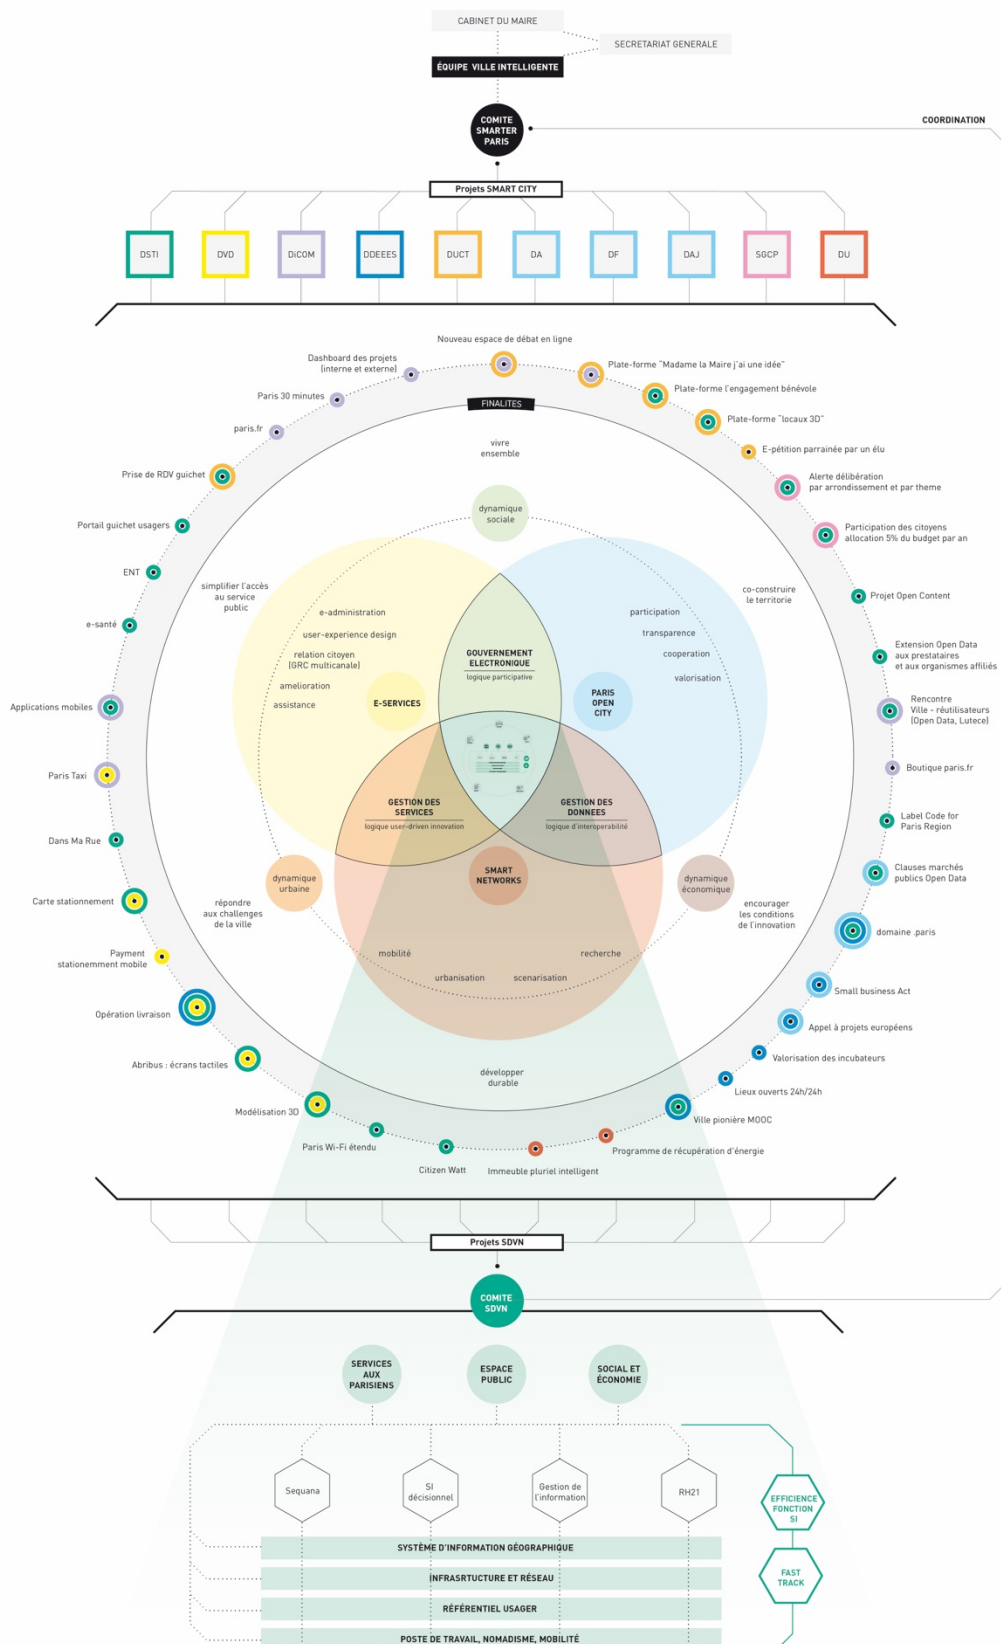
CABINET DU MAIRE

SECRETARIAT GENERALE

ÉQUIPE VILLE INTELLIGENTE

COMITE SMARTER PARIS

COORDINATION

Projets SMART CITY

DSTI

DVD

DiCOM

DDEEES

DUCT

DA

DF

DAJ

SGCP

DU

Nouveau espace de débat en ligne

Dashboard des projets (interne et externe)

Plate-forme "Madame la Maire j'ai une idée"

Paris 30 minutes

Plate-forme l'engagement bénévole

FINALITES

paris.fr

Plate-forme "locaux 3D"

E-pétition parrainée par un élu

vivre ensemble

Prise de RDV guichet

Alerte délibération par arrondissement et par theme

Portail guichet usagers

dynamique sociale

Participation des citoyens allocation 5% du budget par an

ENT

simplifier l'accès au service public

co-construire le territoire

Projet Open Content

e-administration

participation

e-santé

user-experience design

transparence

Extension Open Data aux prestataires et aux organismes affiliés

relation citoyen (GRC multicanale)

GOUVERNEMENT ELECTRONIQUE

cooperation

logique participative

amelioration

valorisation

Rencontre Ville - réutilisateurs (Open Data, Lutece)

Applications mobiles

assistance

E-SERVICES

PARIS OPEN CITY

Boutique paris.fr

Paris Taxi

GESTION DES SERVICES

GESTION DES DONNEES

Label Code for Paris Region

logique user-driven innovation

logique d'interoperabilité

Dans Ma Rue

SMART NETWORKS

Clauses marchés publics Open Data

dynamique urbaine

dynamique économique

Carte stationnement

répondre aux challenges de la ville

encourager les conditions de l'innovation

domaine .paris

Payment stationnement mobile

mobilité

recherche

Small business Act

urbanisation

scenarisation

Opération livraison

Appel à projets européens

Abribus : écrans tactiles

Valorisation des incubateurs

développer durable

Lieux ouverts 24h/24h

Modélisation 3D

Ville pionière MOOC

Paris Wi-Fi étendu

Programme de récupération d'énergie

Citizen Watt

Immeuble pluriel intelligent

Projets SDVN

COMITE SDVN

SERVICES AUX PARISIENS

ESPACE PUBLIC

SOCIAL ET ÉCONOMIE

Sequana

SI décisionnel

Gestion de l'information

RH21

EFFICIENCE FONCTION SI

FAST TRACK

SYSTÈME D'INFORMATION GÉOGRAPHIQUE

INFRASRTUCTURE ET RÉSEAU

RÉFÉRENTIEL USAGER

POSTE DE TRAVAIL, NOMADISME, MOBILITÉ